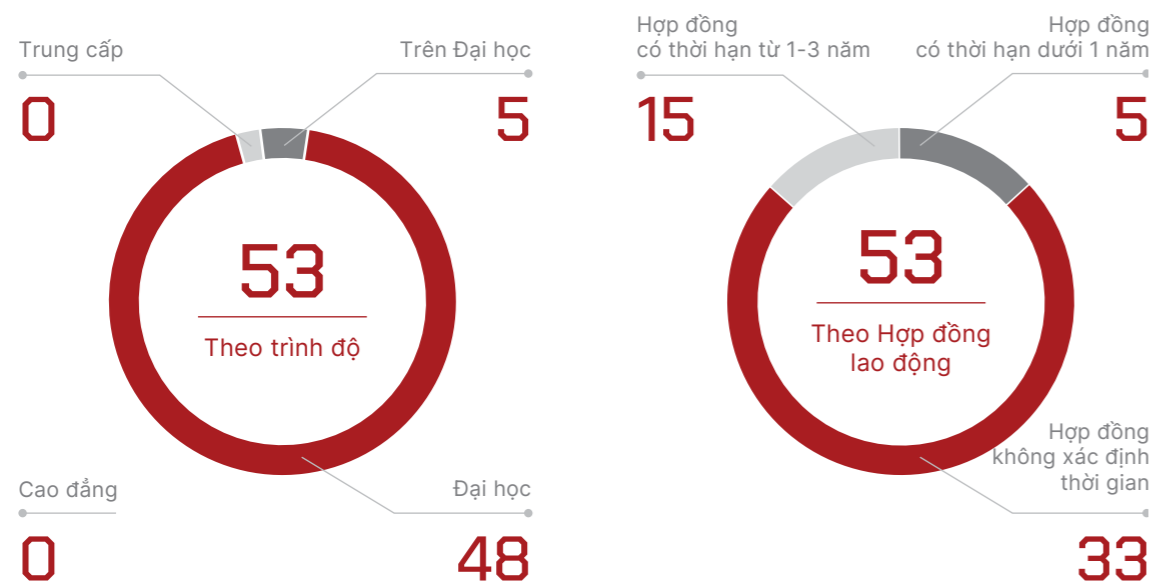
Trung cấp
0

Trên Đại học
5

53
Theo trình độ

Cao đẳng
0

Đại học
48

Hợp đồng có thời hạn từ 1-3 năm
15

Hợp đồng có thời hạn dưới 1 năm
5

53
Theo Hợp đồng lao động

Hợp đồng không xác định thời gian
33